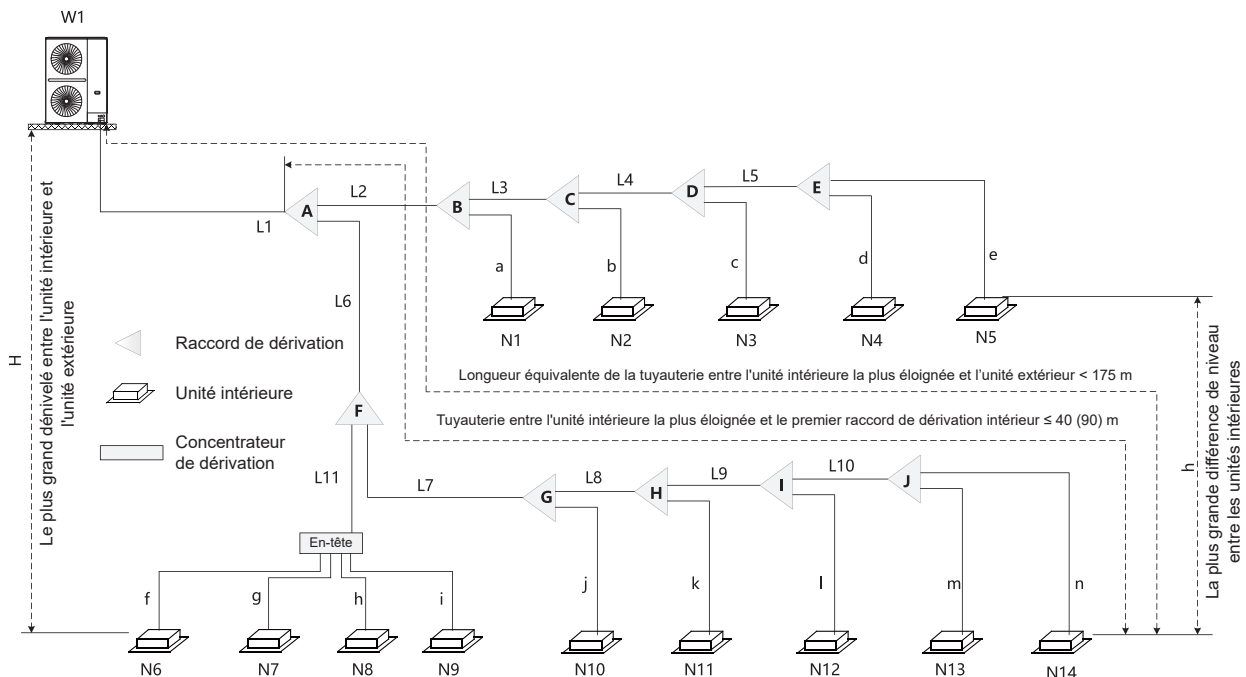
W1

L2 L3 L4 L5
L1 A B C D E

a b c d e

L6

N1 N2 N3 N4 N5

H

Le plus grand dénivelé entre l'unité intérieure et l'unité extérieure

Raccord de dérivation

Unité intérieure

Concentrateur de dérivation

Longueur équivalente de la tuyauterie entre l'unité intérieure la plus éloignée et l'unité extérieur < 175 m

Tuyauterie entre l'unité intérieure la plus éloignée et le premier raccord de dérivation intérieur ≤ 40 (90) m

h

La plus grande différence de niveau entre les unités intérieures

F

L11 L7 L8 L9 L10
G H I J

En-tête

f g h i j k l m n

N6 N7 N8 N9 N10 N11 N12 N13 N14